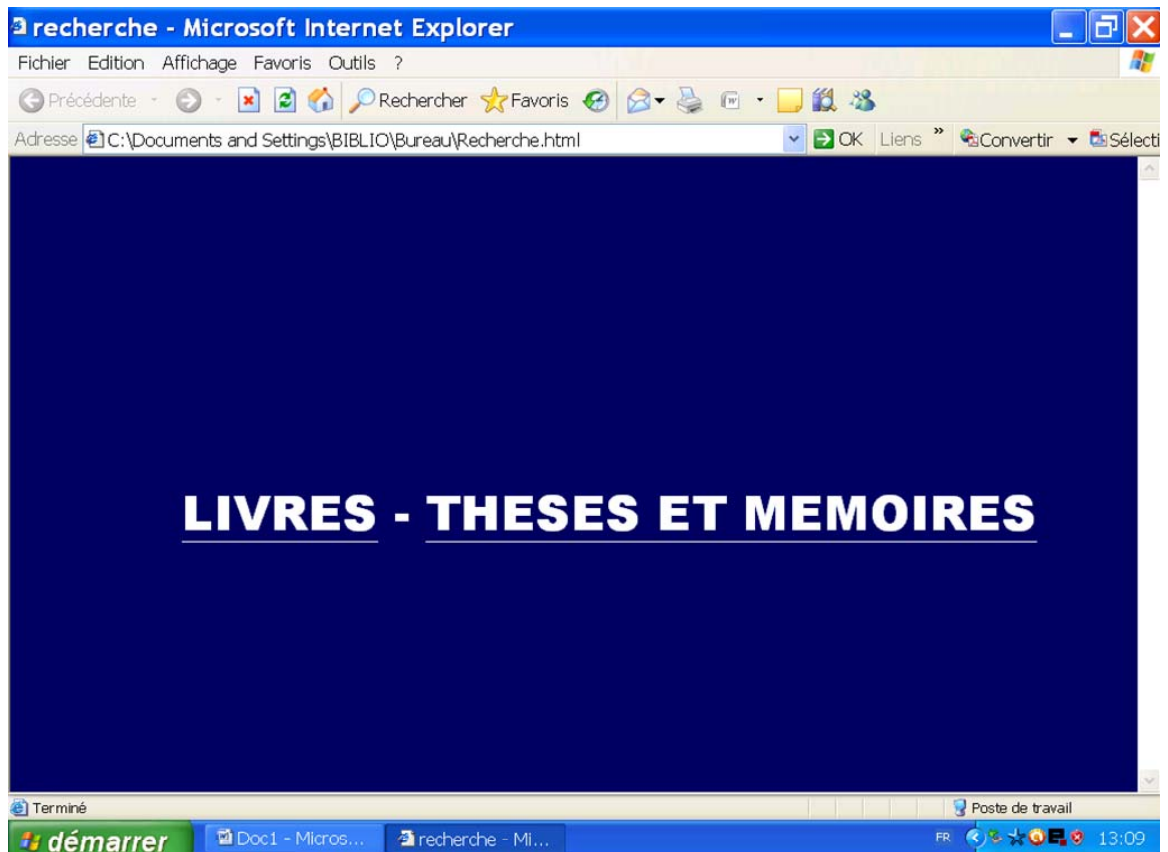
recherche - Microsoft Internet Explorer

Fichier Edition Affichage Favoris Outils ?

Précédente Rechercher Favoris

Adresse C:\Documents and Settings\BIBLIO\Bureau\Recherche.html OK Liens » Convertir Sélecti

LIVRES - THESES ET MEMOIRES

Terminé

Poste de travail

démarrer Doc1 - Micros... recherche - Mi...

FR 13:09